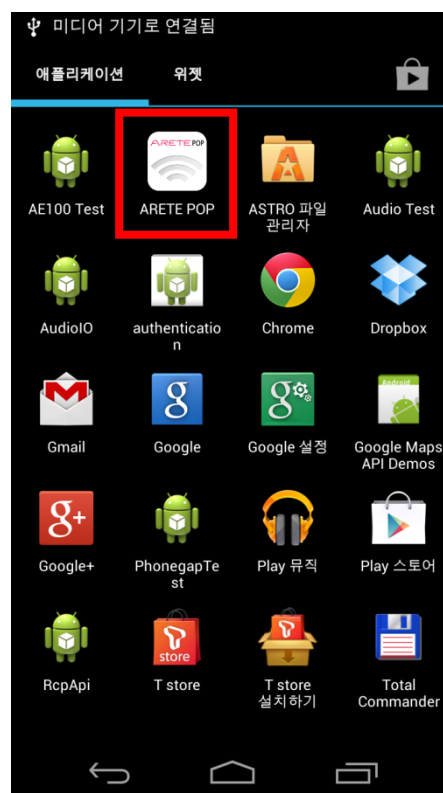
미디어 기기로 연결됨

애플리케이션 위젯

AE100 Test
ARETE POP
ARETE POP
ASTRO 파일 관리자
Audio Test
AudioIO
authentication
Chrome
Dropbox
Gmail
Google
Google 설정
Google Maps API Demos
Google+
PhonegapTest
Play 뮤직
Play 스토어
RcpApi
store
T store
T store 설치하기
Total Commander